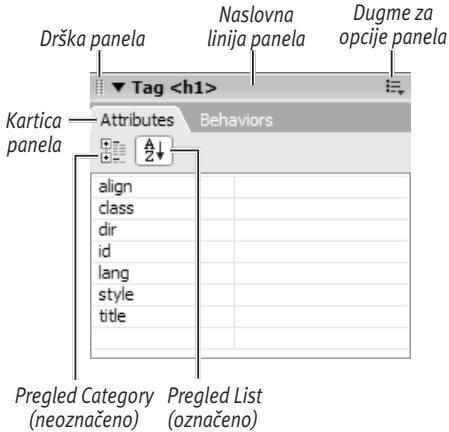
Naslovna linija panela

Dugme za opcije panela

Drška panela

▼ Tag <h1>

Kartica panela

Attributes

Behaviors

align
class
dir
id
lang
style
title

Pregled Category (neoznačeno)

Pregled List (označeno)